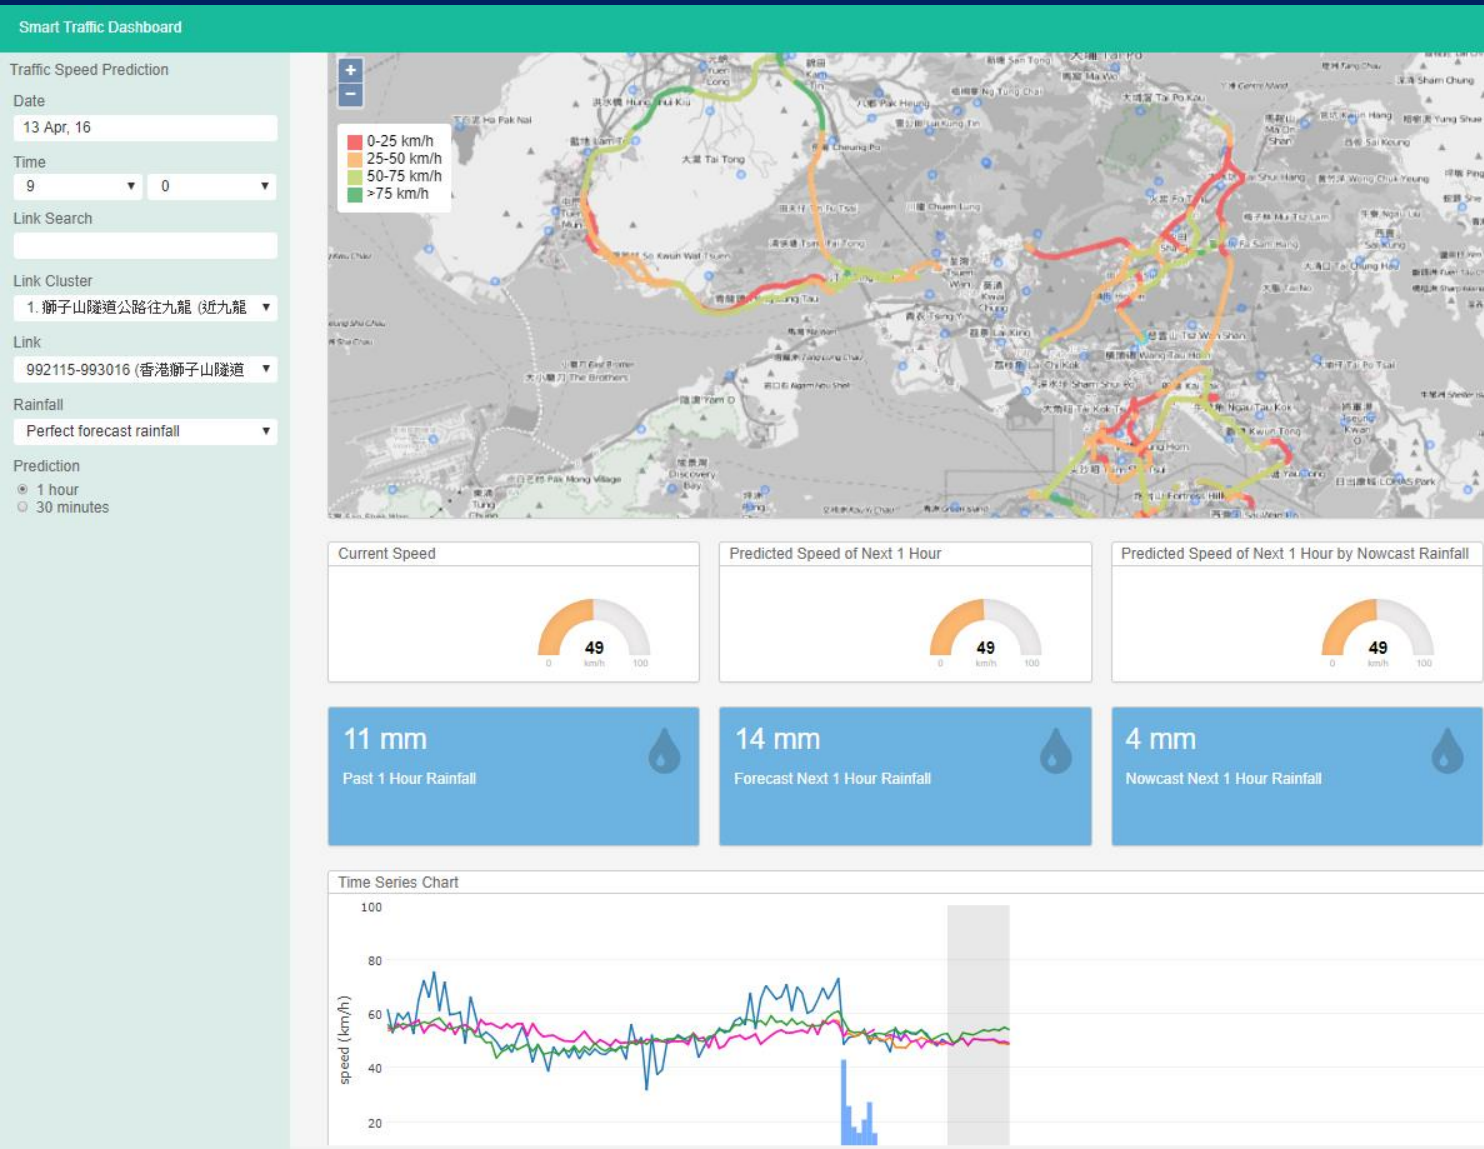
Smart Traffic Dashboard

Traffic Speed Prediction

Date
13 Apr, 16

Time
9 ▾ 0 ▾

Link Search

Link Cluster
1. 獅子山隧道公路往九龍 (近九龍 ▾

Link
992115-993016 (香港獅子山隧道 ▾

Rainfall
Perfect forecast rainfall ▾

Prediction
1 hour
30 minutes

+
−

0-25 km/h
25-50 km/h
50-75 km/h
>75 km/h

大潭 Tai Tong
大帽山 Tai Mo Shan
大埔滘 Tai Po Kau
荃灣 Tsuen Wan
葵涌 Kwai Chung
青衣 Tsing Yi
荔景 Lai King
沙田 Sha Tin
大圍 Tai Wai
觀塘 Kwun Tong
牛頭角 Ngau Tau Kok
將軍澳 Tseung Kwan O
西貢 Sai Kung
大嶼山 Lantau
青龍頭 Tsing Lung Tau
大小磨刀 The Brothers
竹篙灣 Penny's Bay
愉景灣 Discovery Bay
北角 North Point
寶馬山 Braemar Hill

Current Speed
49
0 km/h 100

Predicted Speed of Next 1 Hour
49
0 km/h 100

Predicted Speed of Next 1 Hour by Nowcast Rainfall
49
0 km/h 100

11 mm
Past 1 Hour Rainfall

14 mm
Forecast Next 1 Hour Rainfall

4 mm
Nowcast Next 1 Hour Rainfall

Time Series Chart
100
80
60
40
20
speed (km/h)